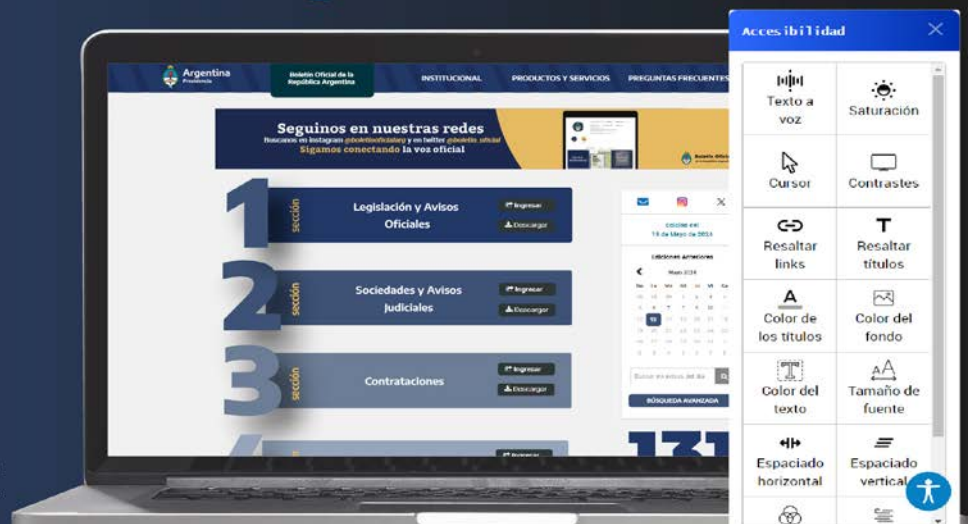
Argentina
Presidencia

Boletín Oficial de la República Argentina

INSTITUCIONAL
PRODUCTOS Y SERVICIOS
PREGUNTAS FRECUENTES

Seguinos en nuestras redes
Buscanos en Instagram @boletinoficialarg y en twitter @boletin_oficial
Sigamos conectando la voz oficial

1 sección
Legislación y Avisos Oficiales
Ingresar
Descargar

2 sección
Sociedades y Avisos Judiciales
Ingresar
Descargar

3 sección
Contrataciones
Ingresar
Descargar

Ingresar

Edición del 14 de Mayo de 2024

Ediciones Anteriores

Mayo 2024

BÚSQUEDA AVANZADA

Accesibilidad

Texto a voz
Saturación
Cursor
Contrastes
Resaltar links
Resaltar títulos
Color de los títulos
Color del fondo
Color del texto
Tamaño de fuente
Espaciado horizontal
Espaciado vertical